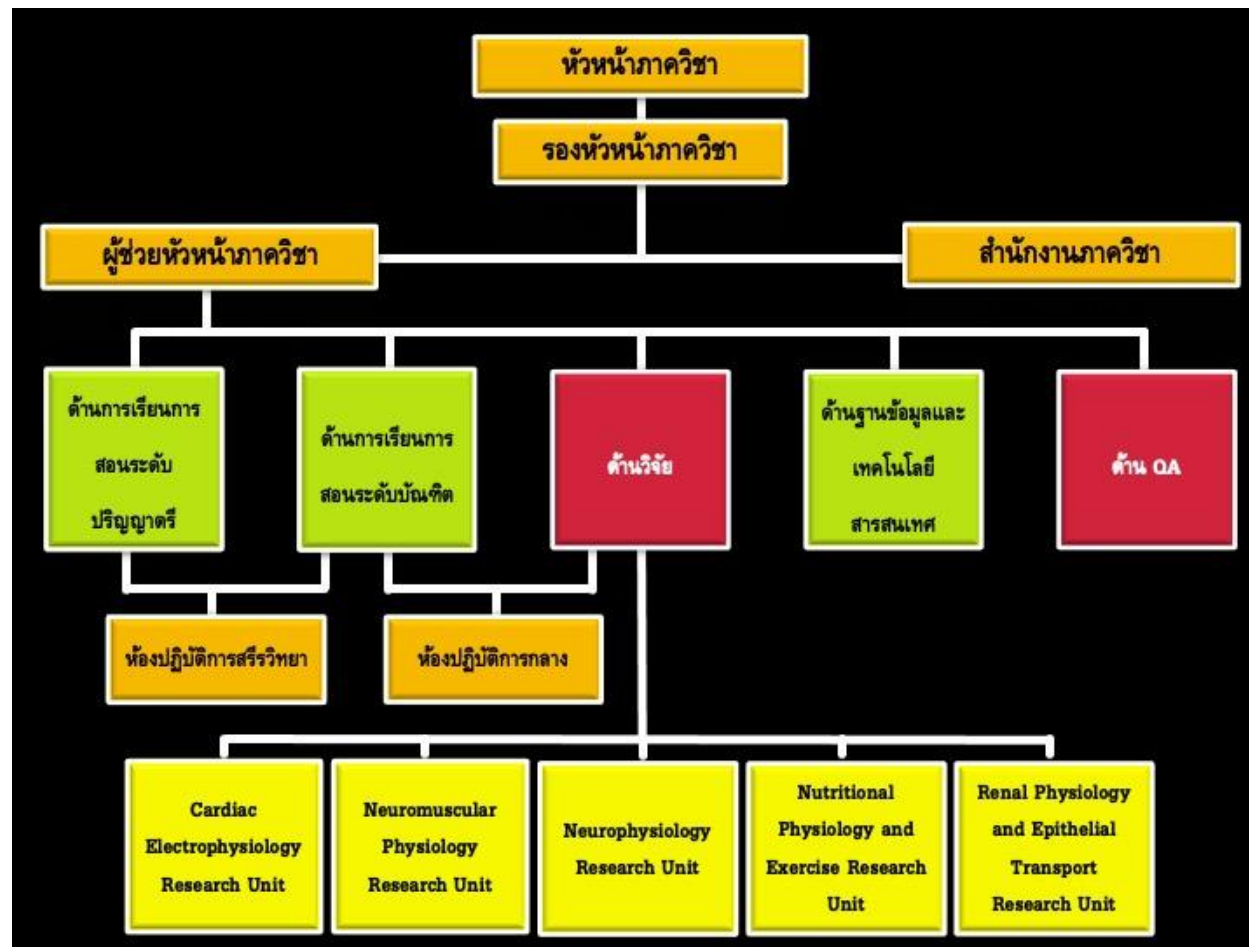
หัวหน้าภาควิชา

รองหัวหน้าภาควิชา

ผู้ช่วยหัวหน้าภาควิชา

สำนักงานภาควิชา

ด้านการเรียนการสอนระดับปริญญาตรี

ด้านการเรียนการสอนระดับบัณฑิต

ด้านวิจัย

ด้านฐานข้อมูลและเทคโนโลยีสารสนเทศ

ด้าน QA

ห้องปฏิบัติการสรีรวิทยา

ห้องปฏิบัติการกลาง

Cardiac Electrophysiology Research Unit

Neuromuscular Physiology Research Unit

Neurophysiology Research Unit

Nutritional Physiology and Exercise Research Unit

Renal Physiology and Epithelial Transport Research Unit